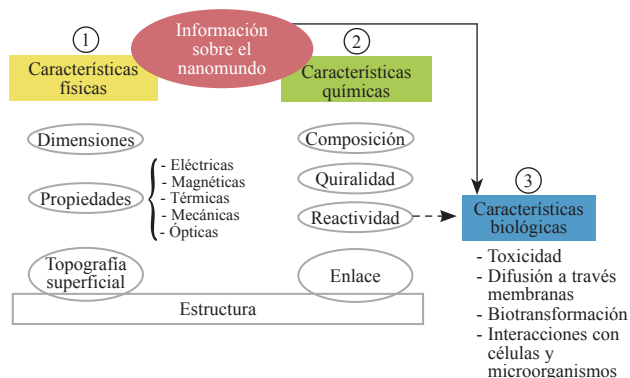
Información sobre el nanomundo

1
Características físicas

Dimensiones

Propiedades
- Eléctricas
- Magnéticas
- Térmicas
- Mecánicas
- Ópticas

Topografía superficial

2
Características químicas

Composición

Quiralidad

Reactividad

Enlace

Estructura

3
Características biológicas

- Toxicidad
- Difusión a través membranas
- Biotransformación
- Interacciones con células y microorganismos